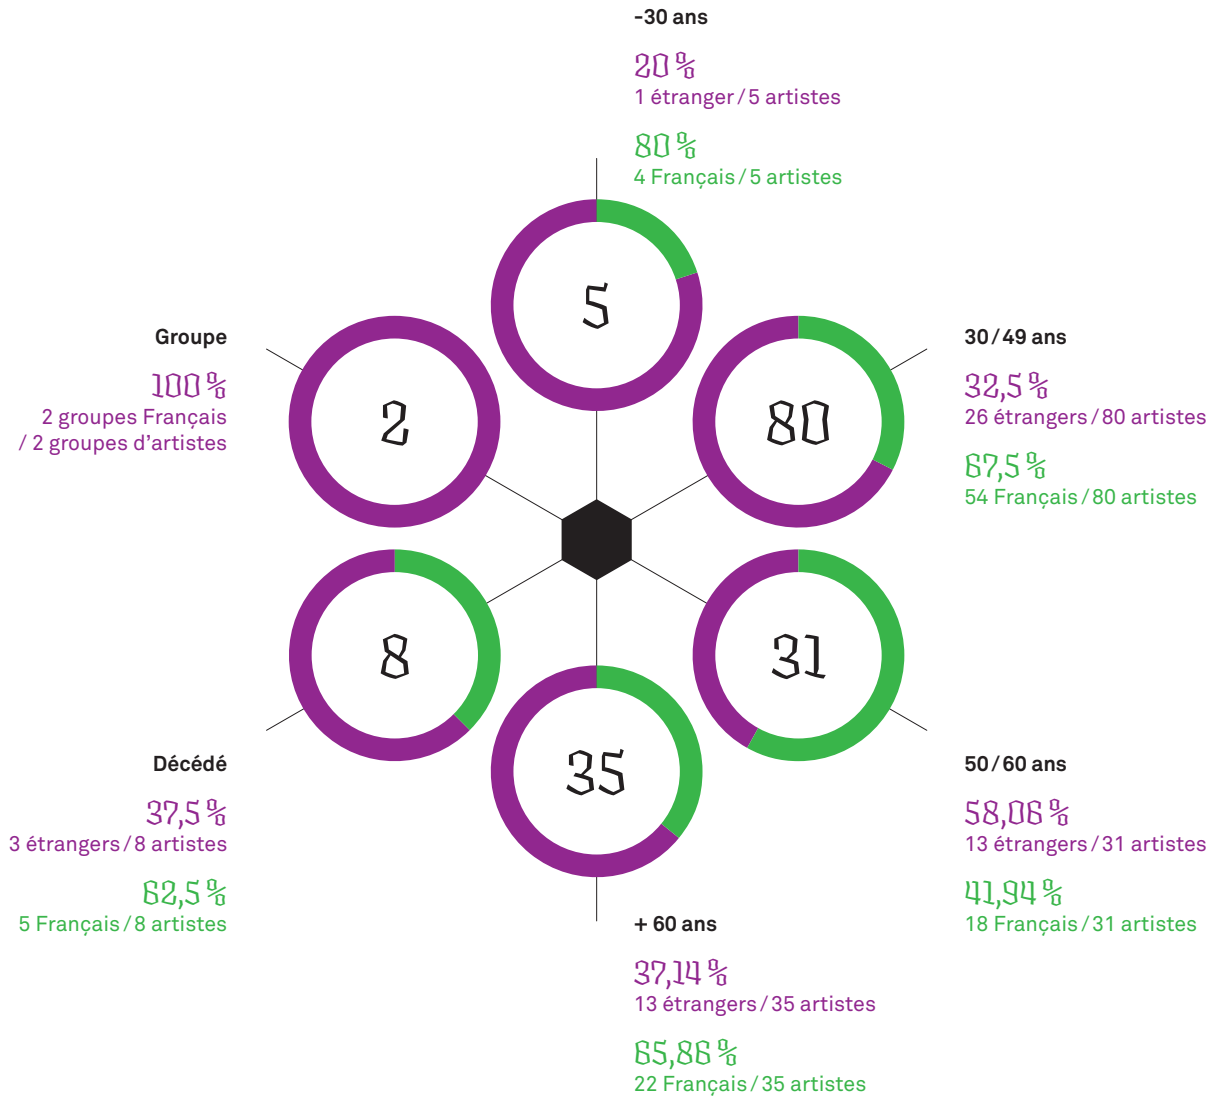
-30 ans

20 %
1 étranger / 5 artistes

80 %
4 Français / 5 artistes

Groupe

100 %
2 groupes Français / 2 groupes d'artistes

30 / 49 ans

32,5 %
26 étrangers / 80 artistes

67,5 %
54 Français / 80 artistes

5

2

80

8

31

35

Décédé

37,5 %
3 étrangers / 8 artistes

62,5 %
5 Français / 8 artistes

50 / 60 ans

58,06 %
13 étrangers / 31 artistes

41,94 %
18 Français / 31 artistes

+ 60 ans

37,14 %
13 étrangers / 35 artistes

65,86 %
22 Français / 35 artistes